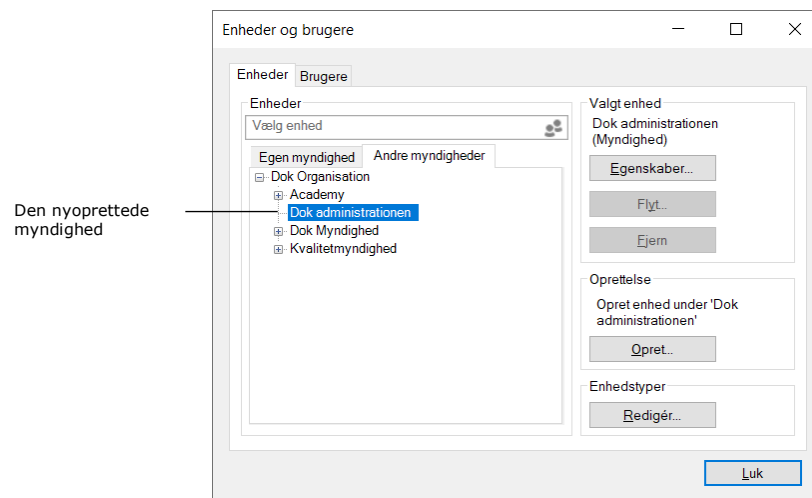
Den nyoprettede myndighed

Enheder og brugere

Enheder Brugere

Enheder

Vælg enhed

Egen myndighed Andre myndigheder

Dok Organisation
Academy
Dok administrationen
Dok Myndighed
Kvalitetmyndighed

Valgt enhed

Dok administrationen (Myndighed)

Egenskaber...

Flyt...

Fjern

Oprettelse

Opret enhed under 'Dok administrationen'

Opret...

Enhedstyper

Redigér...

Luk